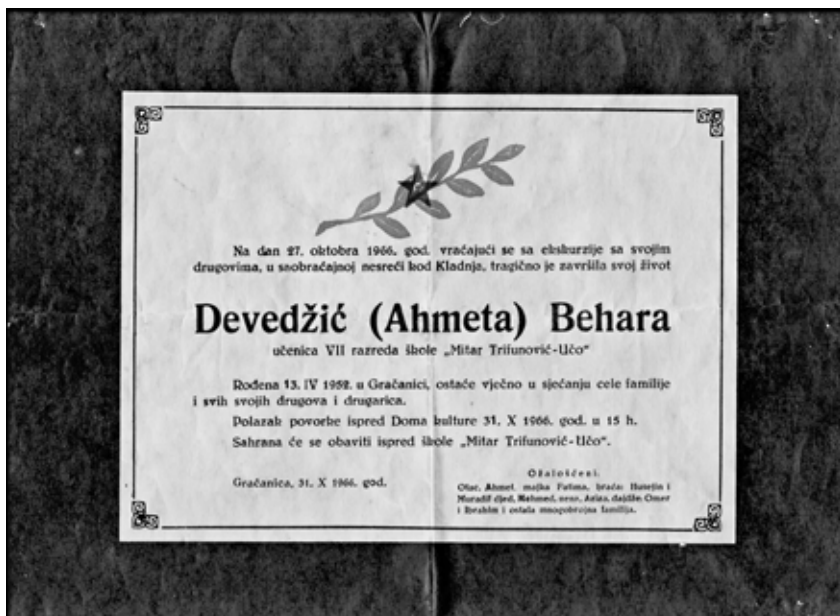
Na dan 27. oktobra 1966. god. vraćajući se sa ekskurzije sa svojim drugovima, u saobraćajnoj nesreći kod Kladnja, tragično je završila svoj život

Devedžić (Ahmeta) Behara

učenica VII razreda škole „Mitar Trifunović-Učo"

Rođena 13. IV 1952. u Gračanici, ostaće vječno u sjećanju cele familije i svih svojih drugova i drugarica.

Polazak povorke ispred Doma kulture 31. X 1966. god. u 15 h.

Sahrana će se obaviti ispred škole „Mitar Trifunović-Učo".

Gračanica, 31. X 1966. god.

Ožalošćeni:
Otac Ahmet, majka Fatima, braća: Husejin i Muradif čjed, Mehmed, ocac, Aziza, dajdže Omer i Ibrahim i ostala mnogobrojna familija.